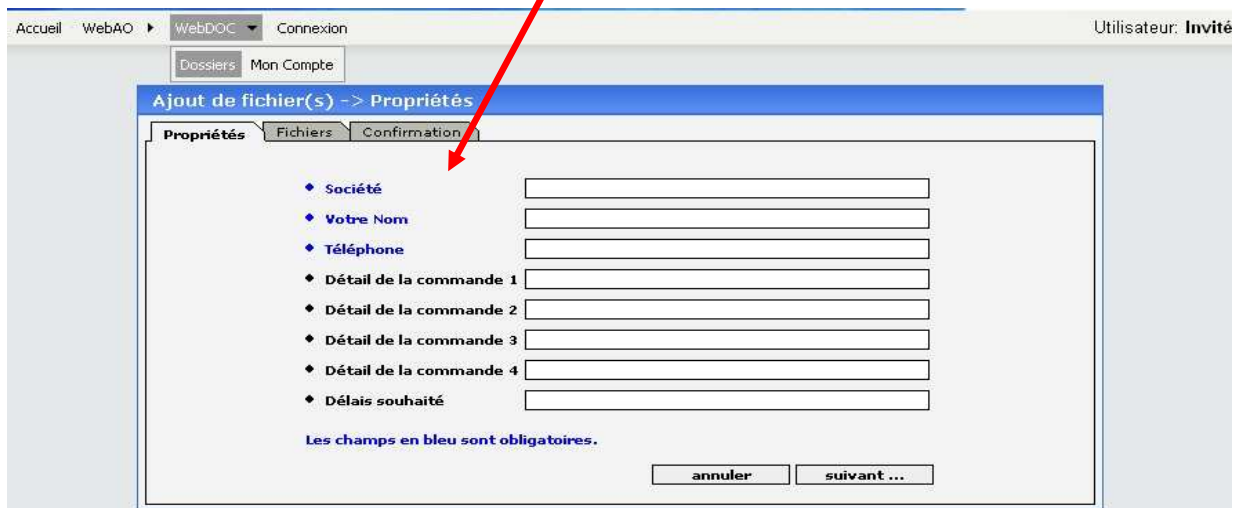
Accueil WebAO ▸ WebDOC ▾ Connexion

Utilisateur: Invité

Dossiers Mon Compte

Ajout de fichier(s) -> Propriétés

Propriétés Fichiers Confirmation

◆ Société

◆ Votre Nom

◆ Téléphone

◆ Détail de la commande 1

◆ Détail de la commande 2

◆ Détail de la commande 3

◆ Détail de la commande 4

◆ Délais souhaité

Les champs en bleu sont obligatoires.

annuler suivant ...